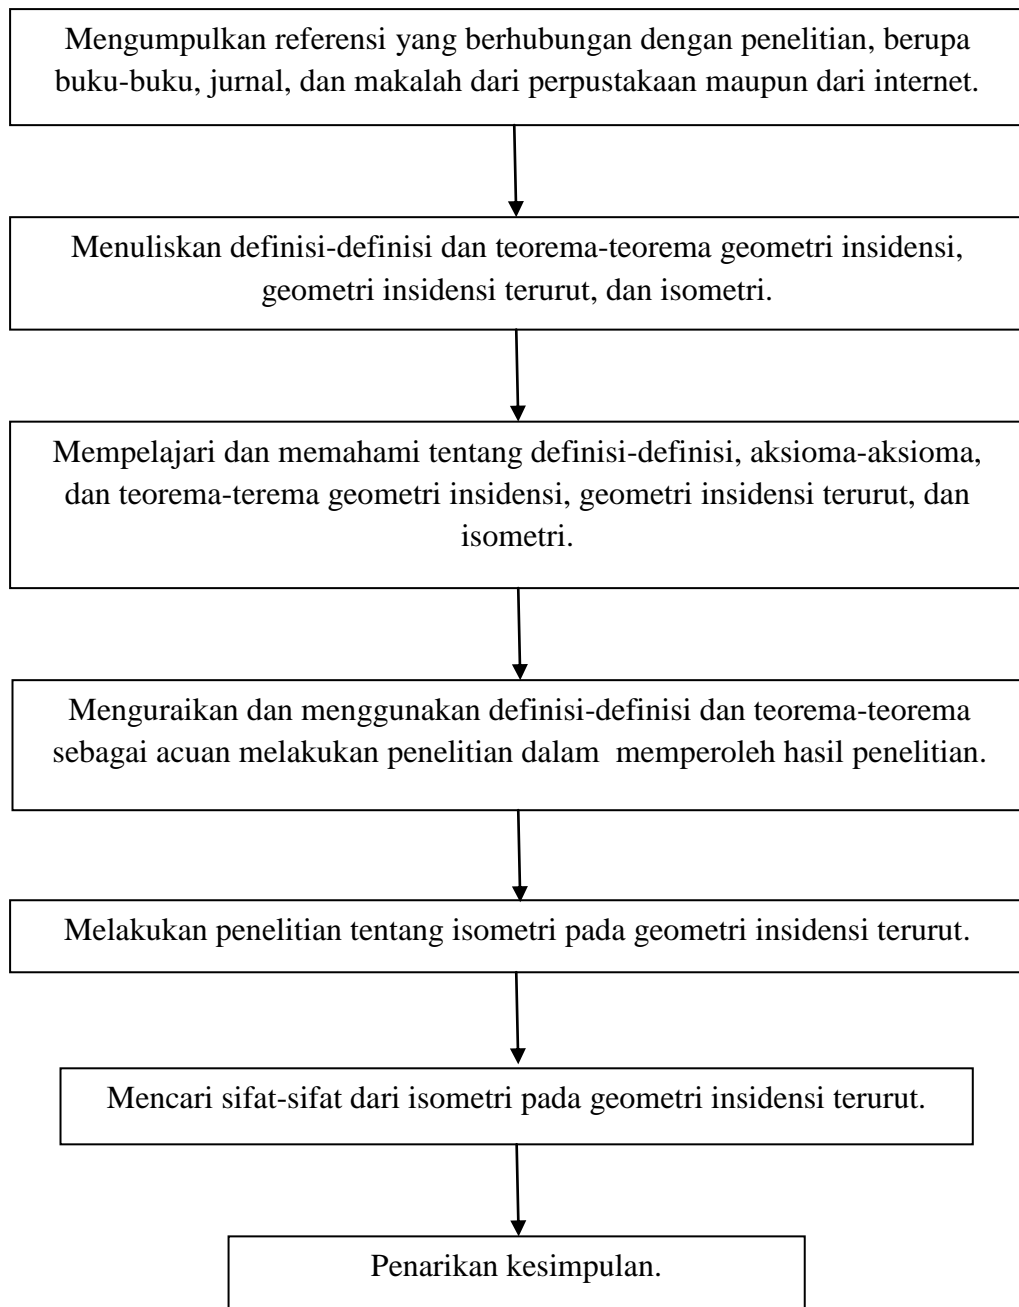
Mengumpulkan referensi yang berhubungan dengan penelitian, berupa buku-buku, jurnal, dan makalah dari perpustakaan maupun dari internet.

Menuliskan definisi-definisi dan teorema-teorema geometri insidensi, geometri insidensi terurut, dan isometri.

Mempelajari dan memahami tentang definisi-definisi, aksioma-aksioma, dan teorema-terema geometri insidensi, geometri insidensi terurut, dan isometri.

Menguraikan dan menggunakan definisi-definisi dan teorema-teorema sebagai acuan melakukan penelitian dalam memperoleh hasil penelitian.

Melakukan penelitian tentang isometri pada geometri insidensi terurut.

Mencari sifat-sifat dari isometri pada geometri insidensi terurut.

Penarikan kesimpulan.